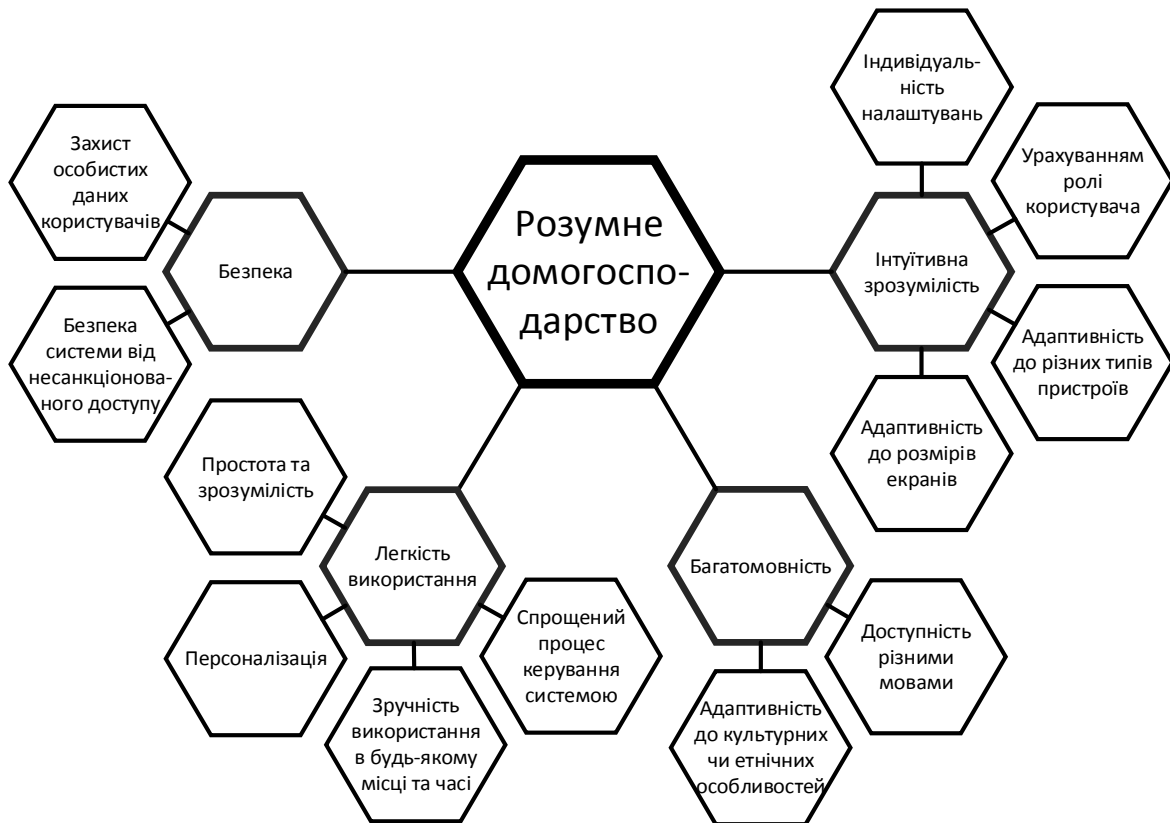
Розумне домогосподарство

Безпека

Захист особистих даних користувачів

Безпека системи від несанкціонованого доступу

Інтуїтивна зрозумілість

Індивідуальність налаштувань

Урахуванням ролі користувача

Адаптивність до різних типів пристроїв

Адаптивність до розмірів екранів

Легкість використання

Простота та зрозумілість

Персоналізація

Зручність використання в будь-якому місці та часі

Спрощений процес керування системою

Багатомовність

Доступність різними мовами

Адаптивність до культурних чи етнічних особливостей